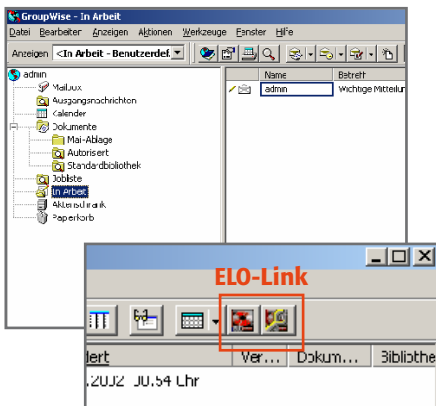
GroupWise - In Arbeit
Datei Bearbeiten Anzeigen Aktionen Werkzeuge Fenster Hilfe
Anzeigen <In Arbeit - Benutzerdef.
admin
Mailbox
Ausgangsnachrichten
Kalender
Dokumente
Mai-Ablage
Autorisert
Standardbibliothek
Jobliste
In Arbeit
Aktenschrank
Papierkorb

| | Name | Betreff |
|---|---|---|
| | admin | Wichtige Mitteilun |

ELO-Link

| lert | Ver... | Dokum... | Bibliothe |
|---|---|---|---|
| .2002 10:54 Uhr | | | |